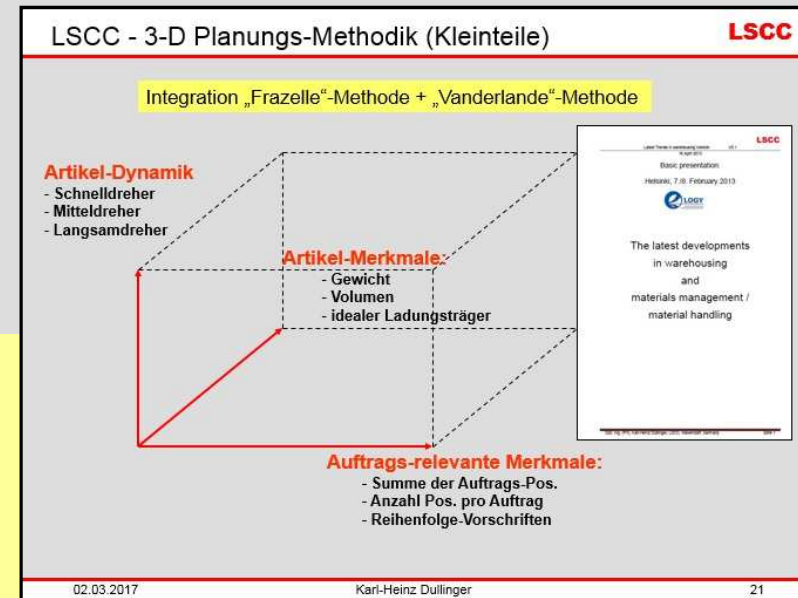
LSCC - 3-D Planungs-Methodik (Kleinteile)

LSCC

Integration „Frazelle"-Methode + „Vanderlande"-Methode

Artikel-Dynamik
- Schnelldreher
- Mitteldreher
- Langsamdreher

Artikel-Merkmale:
- Gewicht
- Volumen
- idealer Ladungsträger

Auftrags-relevante Merkmale:
- Summe der Auftrags-Pos.
- Anzahl Pos. pro Auftrag
- Reihenfolge-Vorschriften

LSCC
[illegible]
Basic presentation
Helsinki, 7./8. February 2013
LOGY
The latest developments in warehousing and materials management / material handling
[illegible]

02.03.2017
Karl-Heinz Dullinger
21